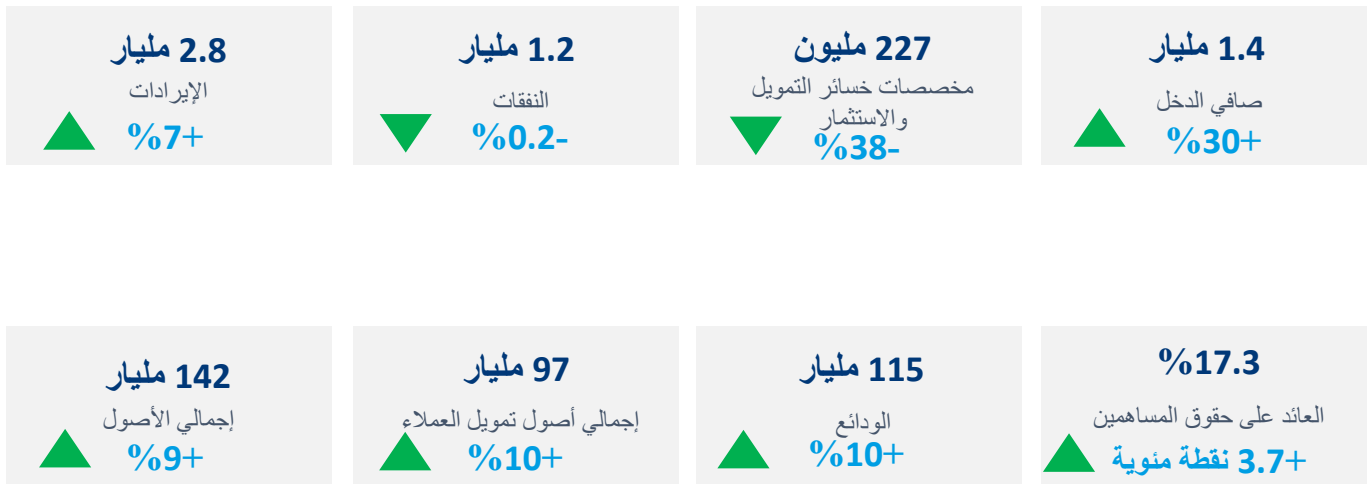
1.4 مليار
صافي الدخل
+30%

227 مليون
مخصصات خسائر التمويل والاستثمار
-38%

1.2 مليار
النفقات
-0.2%

2.8 مليار
الإيرادات
+7%

17.3%
العائد على حقوق المساهمين
+3.7 نقطة مئوية

115 مليار
الودائع
+10%

97 مليار
إجمالي أصول تمويل العملاء
+10%

142 مليار
إجمالي الأصول
+9%